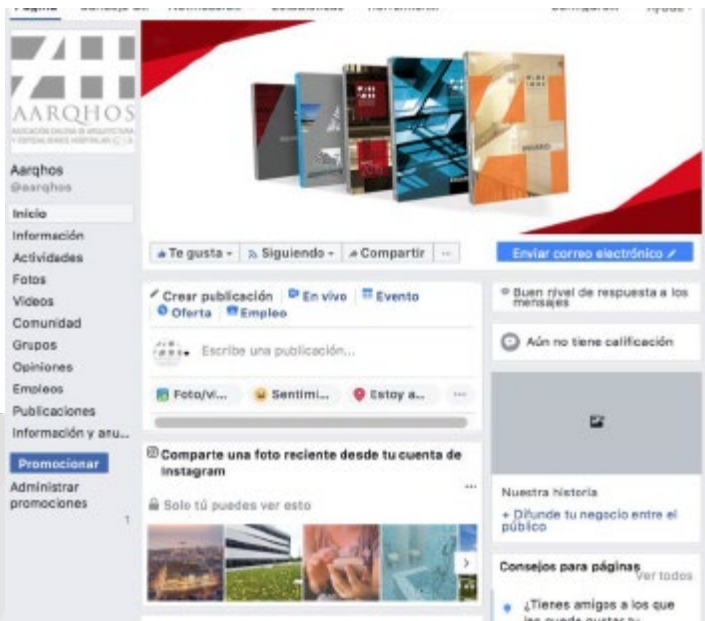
AARQHOS

Aarqhos
@aarqhos

Inicio
Información
Actividades
Fotos
Videos
Comunidad
Grupos
Opiniones
Empleos
Publicaciones
Información y anu...

Promocionar
Administrar promociones

Te gusta
Siguiendo
Compartir
...

Enviar correo electrónico

Crear publicación
En vivo
Evento
Oferta
Empleo

Escribe una publicación...

Foto/vi...
Sentimi...
Estoy a...

Comparte una foto reciente desde tu cuenta de Instagram
Solo tú puedes ver esto

Buen nivel de respuesta a los mensajes

Aún no tiene calificación

Nuestra historia
+ Difunde tu negocio entre el público

Consejos para páginas
Ver todos
¿Tienes amigos a los que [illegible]